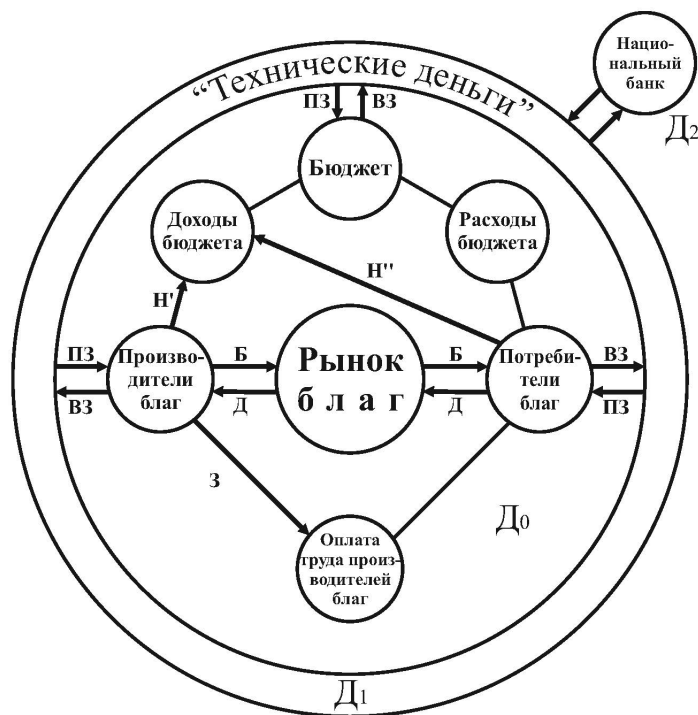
Национальный банк

“Технические деньги”

$Д_2$

ПЗ

ВЗ

Бюджет

Доходы бюджета

Расходы бюджета

Н''

Н'

ПЗ

Производители благ

Б

Рынок благ

Б

Потребители благ

ВЗ

ВЗ

Д

Д

ПЗ

З

$Д_0$

Оплата труда производителей благ

$Д_1$